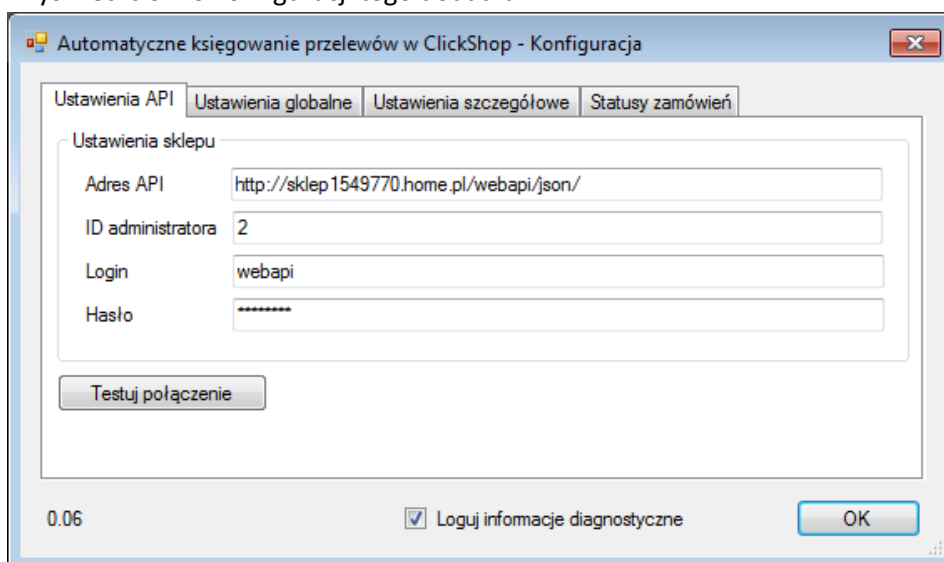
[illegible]

Automatyczne księgowanie przelewów w ClickShop - Konfiguracja

Ustawienia API | Ustawienia globalne | Ustawienia szczegółowe | Statusy zamówień

Ustawienia sklepu

Adres API http://sklep1549770.home.pl/webapi/json/

ID administratora 2

Login webapi

Hasło ********

Testuj połączenie

0.06

Loguj informacje diagnostyczne

OK